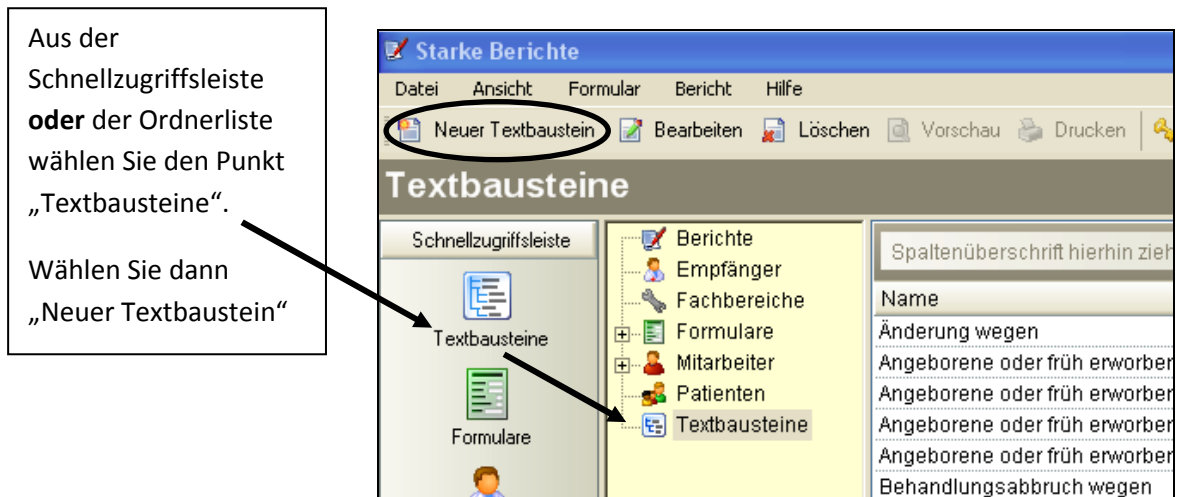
Aus der Schnellzugriffsleiste **oder** der Ordnerliste wählen Sie den Punkt „Textbausteine".

Wählen Sie dann „Neuer Textbaustein"

Starke Berichte

Datei Ansicht Formular Bericht Hilfe

Neuer Textbaustein Bearbeiten Löschen Vorschau Drucken

Textbausteine

Schnellzugriffsleiste

Textbausteine

Formulare

Berichte
Empfänger
Fachbereiche
Formulare
Mitarbeiter
Patienten
Textbausteine

Spaltenüberschrift hierhin zieh

| Name |
|---|
| Änderung wegen |
| Angeborene oder früh erworben |
| Angeborene oder früh erworben |
| Angeborene oder früh erworben |
| Angeborene oder früh erworben |
| Behandlungsabbruch wegen |